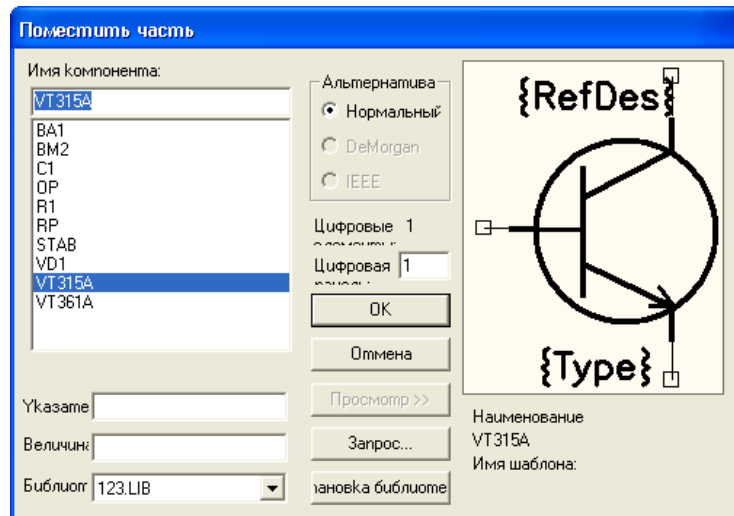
Поместить часть

Имя компонента:

VT315A

BA1
BM2
C1
OP
R1
RP
STAB
VD1
VT315A
VT361A

Альтернатива
Нормальный
DeMorgan
IEEE

Цифровые 1
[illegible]

Цифровая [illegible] 1

OK

Отмена

Просмотр >>

Запрос...

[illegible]ановка библиоте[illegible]

{RefDes}

{Type}

Указате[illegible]

Величин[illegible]

Библиот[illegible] 123.LIB

Наименование
VT315A
Имя шаблона: